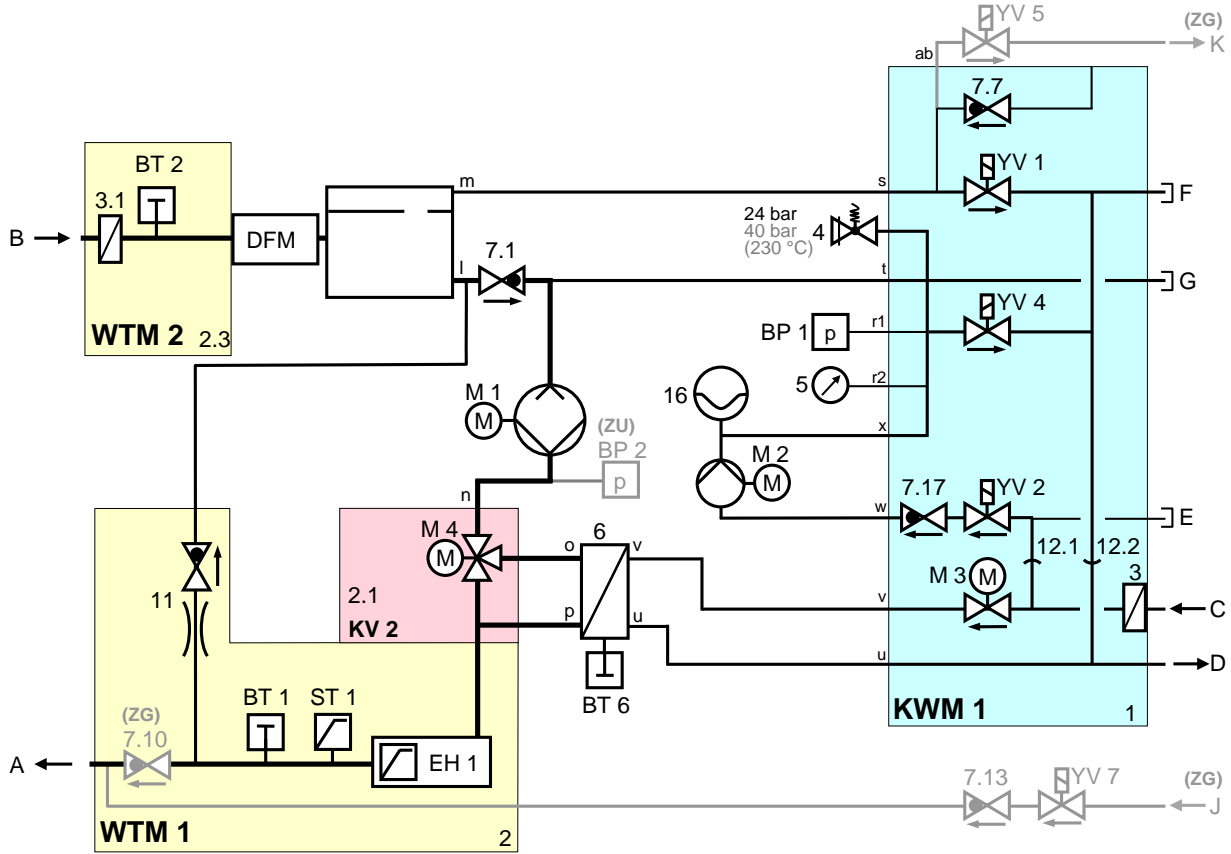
YV 5
(ZG)
K
ab
7.7
BT 2
3.1
m
s
YV 1
F
B
DFM
24 bar
40 bar
(230 °C)
4
7.1
l
t
G
WTM 2
2.3
BP 1
p
r1
YV 4
5
r2
M 1
M
16
x
(ZU)
BP 2
M 2
M
n
p
7.17
YV 2
w
E
M 4
M
6
o
v
12.1
12.2
2.1
KV 2
M 3
M
3
11
p
v
C
u
u
D
BT 6
KWM 1
1
BT 1
ST 1
(ZG)
7.10
EH 1
A
7.13
YV 7
(ZG)
J
WTM 1
2